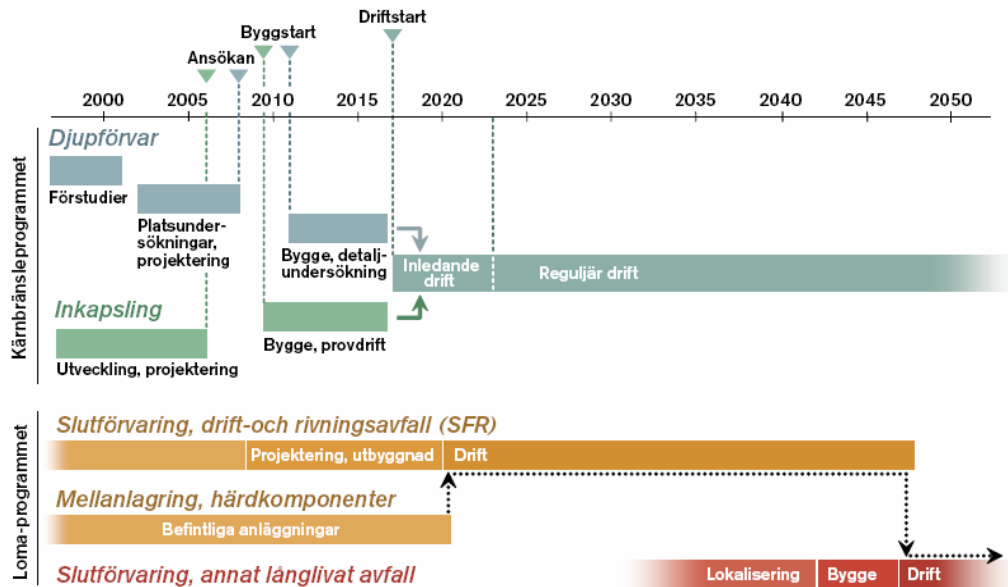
Driftstart
Byggstart
Ansökan

2000
2005
2010
2015
2020
2025
2030
2035
2040
2045
2050

Kärnbränsleprogrammet

Djupförvar
Förstudier
Platsundersökningar, projektering
Bygge, detaljundersökning
Inledande drift
Reguljär drift

Inkapsling
Utveckling, projektering
Bygge, provdrift

Loma-programmet

Slutförvaring, drift-och rivningsavfall (SFR)
Projektering, utbyggnad
Drift

Mellanlagring, hårdkomponenter
Befintliga anläggningar

Slutförvaring, annat långlivat avfall
Lokalisering
Bygge
Drift